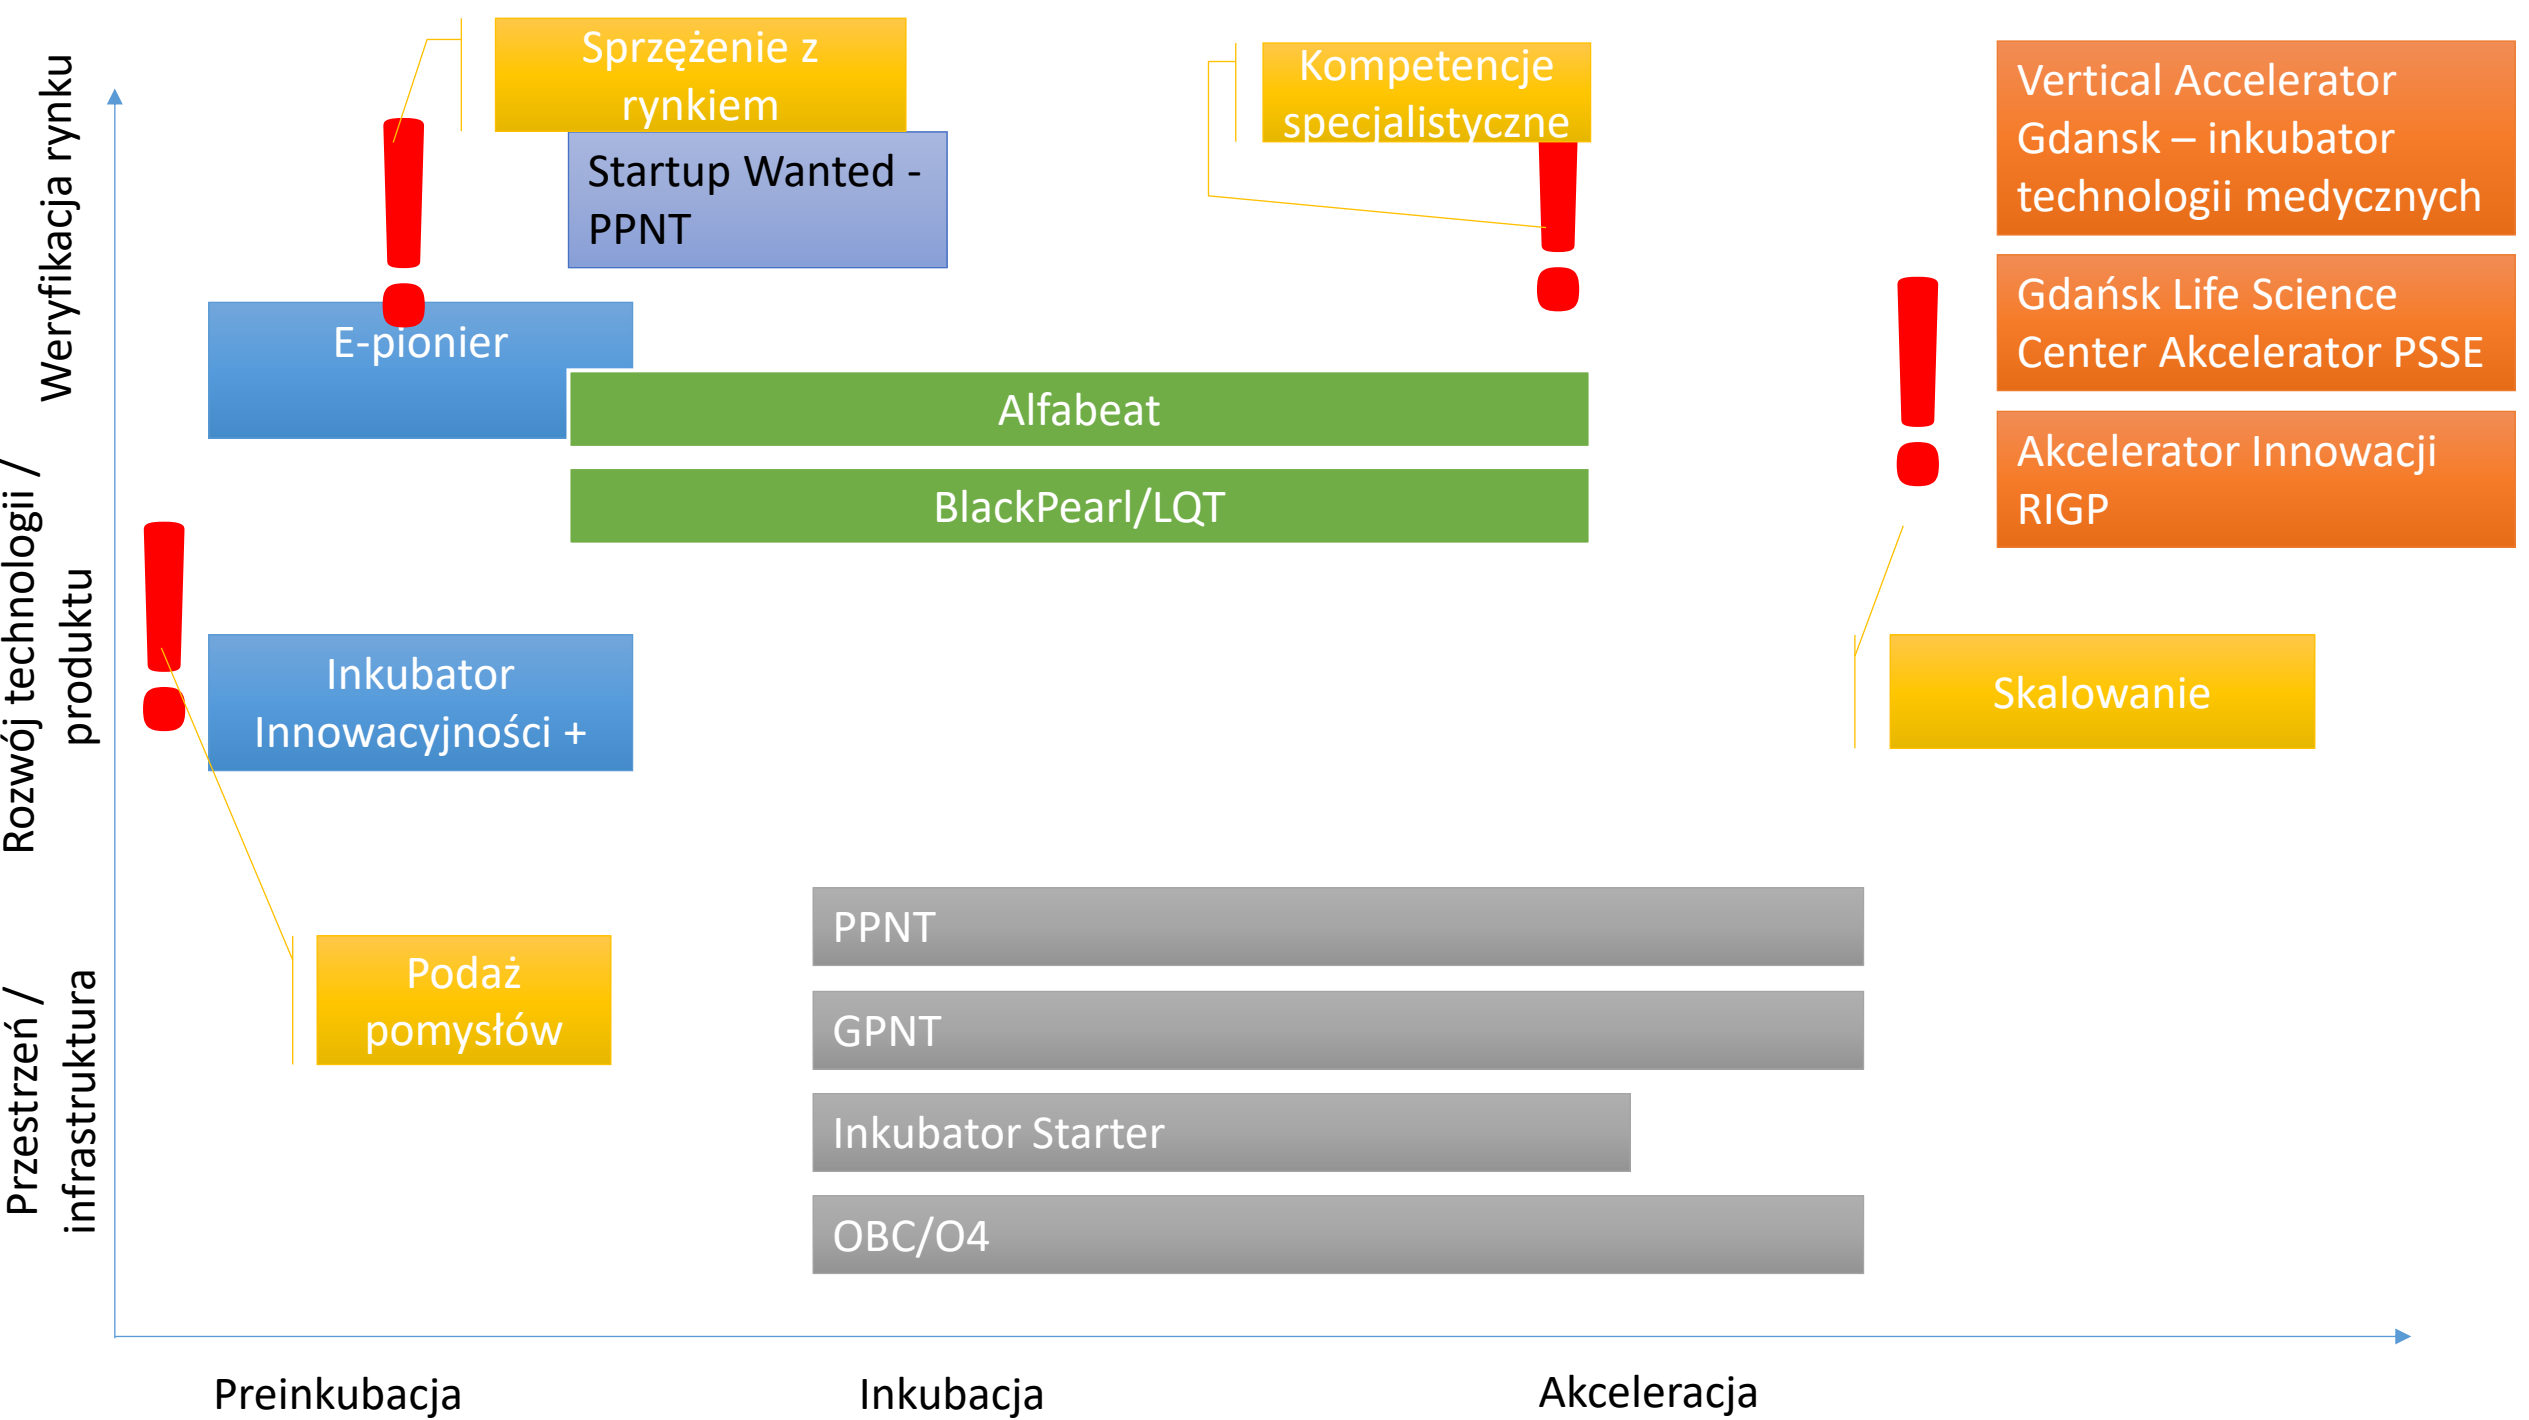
Weryfikacja rynku

Rozwój technologii / produktu

Przestrzeń / infrastruktura

Sprzężenie z rynkiem

Startup Wanted - PPNT

Kompetencje specjalistyczne

Vertical Accelerator Gdansk – inkubator technologii medycznych

Gdańsk Life Science Center Akcelerator PSSE

Akcelerator Innowacji RIGP

E-pionier

Alfabeat

BlackPearl/LQT

Inkubator Innowacyjności +

Skalowanie

Podaż pomysłów

PPNT

GPNT

Inkubator Starter

OBC/O4

Preinkubacja

Inkubacja

Akceleracja